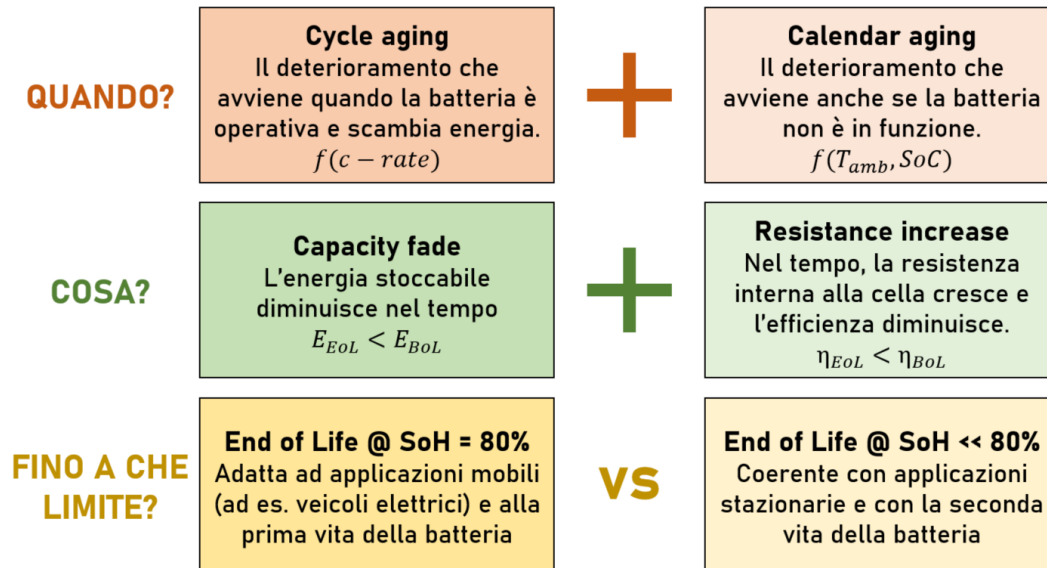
QUANDO?

Cycle aging
Il deterioramento che avviene quando la batteria è operativa e scambia energia.
$f(c-rate)$

Calendar aging
Il deterioramento che avviene anche se la batteria non è in funzione.
$f(T_{amb}, SoC)$

COSA?

Capacity fade
L'energia stoccabile diminuisce nel tempo
$E_{EoL} < E_{BoL}$

Resistance increase
Nel tempo, la resistenza interna alla cella cresce e l'efficienza diminuisce.
$\eta_{EoL} < \eta_{BoL}$

FINO A CHE LIMITE?

End of Life @ SoH = 80%
Adatta ad applicazioni mobili (ad es. veicoli elettrici) e alla prima vita della batteria

VS

End of Life @ SoH << 80%
Coerente con applicazioni stazionarie e con la seconda vita della batteria